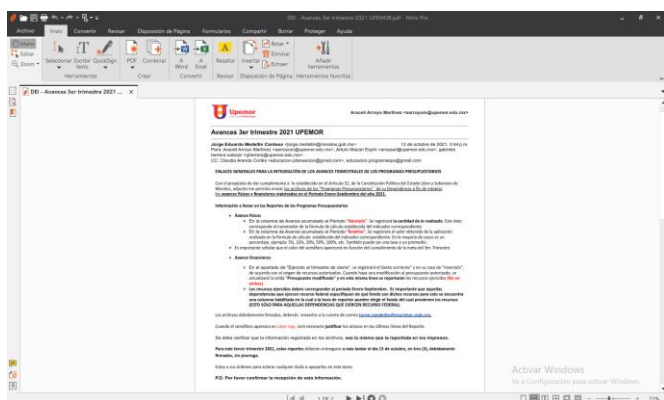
DEI - Avances 3er trimestre 2021 UPEMOR.pdf - Nitro Pro

Archivo Inicio Convertir Revisar Disposición de Página Formularios Compartir Borrar Proteger Ayuda

Mano Editar Zoom Seleccionar Escribir QuickSign Texto Herramientas PDF Combinar Crear Word Excel Convertir Resaltar Insertar Extraer Rotar Eliminar Revisar Disposición de Página Añadir herramientas Herramientas favoritas

DEI - Avances 3er trimestre 2021 ... ×

Upemor

Araceli Arroyo Martínez <aarroyom@upemor.edu.mx>

Avances 3er trimestre 2021 UPEMOR

Jorge Eduardo Medellín Cardoso <jorge.medellin@morelos.gob.mx> 12 de octubre de 2021, 3:44 p.m.
Para: Araceli Arroyo Martínez <aarroyom@upemor.edu.mx>, Arturo Mazari Espín <amazari@upemor.edu.mx>, gabriela herrera salazar <gherrera@upemor.edu.mx>
CC: Claudia Aranda Cortés <educacion.planeacion@gmail.com>, educacion.programas@gmail.com

ENLACES GENERALES PARA LA INTEGRACIÓN DE LOS AVANCES TRIMESTRALES DE LOS PROGRAMAS PRESUPUESTARIOS

Con el propósito de dar cumplimiento a lo establecido en el Artículo 32, de la Constitución Política del Estado Libre y Soberano de Morelos, adjunto me permito enviar los archivos de los "Programas Presupuestarios" de su Dependencia a fin de integrar los avances físicos y financieros realizados en el Periodo Enero-Septiembre del año 2021.

Información a llenar en los Reportes de los Programas Presupuestarios:

• Avance físicos
○ En la columna de Avances acumulados al Periodo "Absoluto", Se registrará la cantidad de lo realizado. Este dato corresponde al numerador de la fórmula de cálculo establecida del indicador correspondiente.
○ En la columna de Avances acumulados al Periodo "Relativo", Se registrará el valor obtenido de la aplicación realizada en la fórmula de cálculo, establecida del indicador correspondiente. En la mayoría de casos es un porcentaje, ejemplo: 5%, 10%, 20%, 50%, 100%, etc. También puede ser una tasa o un promedio.
○ Es importante señalar que el color del semáforo aparecerá en función del cumplimiento de la meta del 3er. Trimestre.

• Avance financiero
○ En el apartado de "Ejercido al trimestre de cierre", se registrará el Gasto corriente" y en su caso de "Inversión", de acuerdo con el origen de recursos autorizados. Cuando haya una modificación al presupuesto autorizado, se actualizará la celda "Presupuesto modificado" y en esta misma línea se reportarán los recursos ejercidos (No en ceros).
○ Los recursos ejercidos deben corresponder al período Enero-Septiembre. Es importante que aquellas dependencias que ejercen recurso federal especifiquen de qué fondo son dichos recursos para esto se encuentra una columna habilitada en la cual a la hora de reportar pueden elegir el fondo del cual provienen los recursos (ESTO SÓLO PARA AQUELLAS DEPENDENCIAS QUE EJERCEN RECURSO FEDERAL)

Los archivos debidamente firmados, deberán enviarlos a la cuenta de correo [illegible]

Cuando el semáforo aparezca en color rojo, será necesario justificar los atrasos en las últimas líneas del Reporte.

Se debe verificar que la información registrada en los archivos, sea la misma que la reportada en los impresos.

Para este tercer trimestre 2021, estos reportes deberán entregarse a más tardar el día 15 de octubre, en tres (3), debidamente firmados, sin prorroga.

Estoy a sus órdenes para aclarar cualquier duda o aprovecho en este tema.

P.D. Por favor confirmar la recepción de esta información.

Activar Windows
Ve a Configuración para activar Windows.